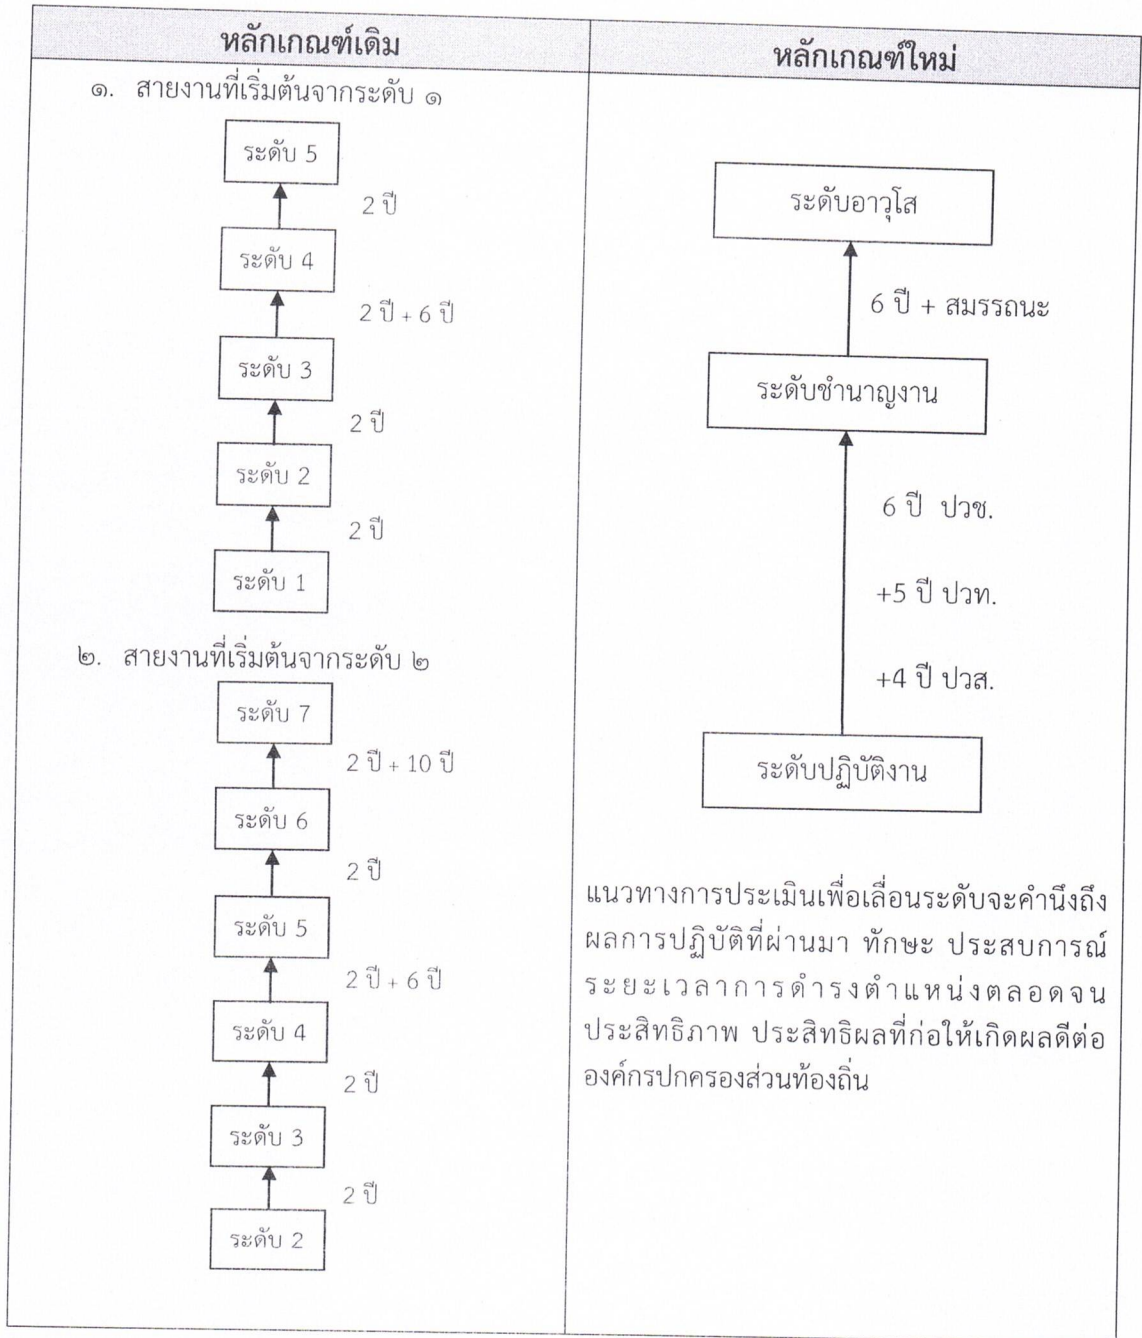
| หลักเกณฑ์เดิม | หลักเกณฑ์ใหม่ |
|---|---|
| ๑. สายงานที่เริ่มต้นจากระดับ ๑<br>ระดับ 5<br>2 ปี<br>ระดับ 4<br>2 ปี + 6 ปี<br>ระดับ 3<br>2 ปี<br>ระดับ 2<br>2 ปี<br>ระดับ 1<br>๒. สายงานที่เริ่มต้นจากระดับ ๒<br>ระดับ 7<br>2 ปี + 10 ปี<br>ระดับ 6<br>2 ปี<br>ระดับ 5<br>2 ปี + 6 ปี<br>ระดับ 4<br>2 ปี<br>ระดับ 3<br>2 ปี<br>ระดับ 2 | ระดับอาวุโส<br>6 ปี + สมรรถนะ<br>ระดับชำนาญงาน<br>6 ปี ปวช.<br>+5 ปี ปวท.<br>+4 ปี ปวส.<br>ระดับปฏิบัติงาน<br>แนวทางการประเมินเพื่อเลื่อนระดับจะคำนึงถึงผลการปฏิบัติที่ผ่านมา ทักษะ ประสบการณ์ ระยะเวลาการดำรงตำแหน่งตลอดจนประสิทธิภาพ ประสิทธิผลที่ก่อให้เกิดผลดีต่อองค์กรปกครองส่วนท้องถิ่น |